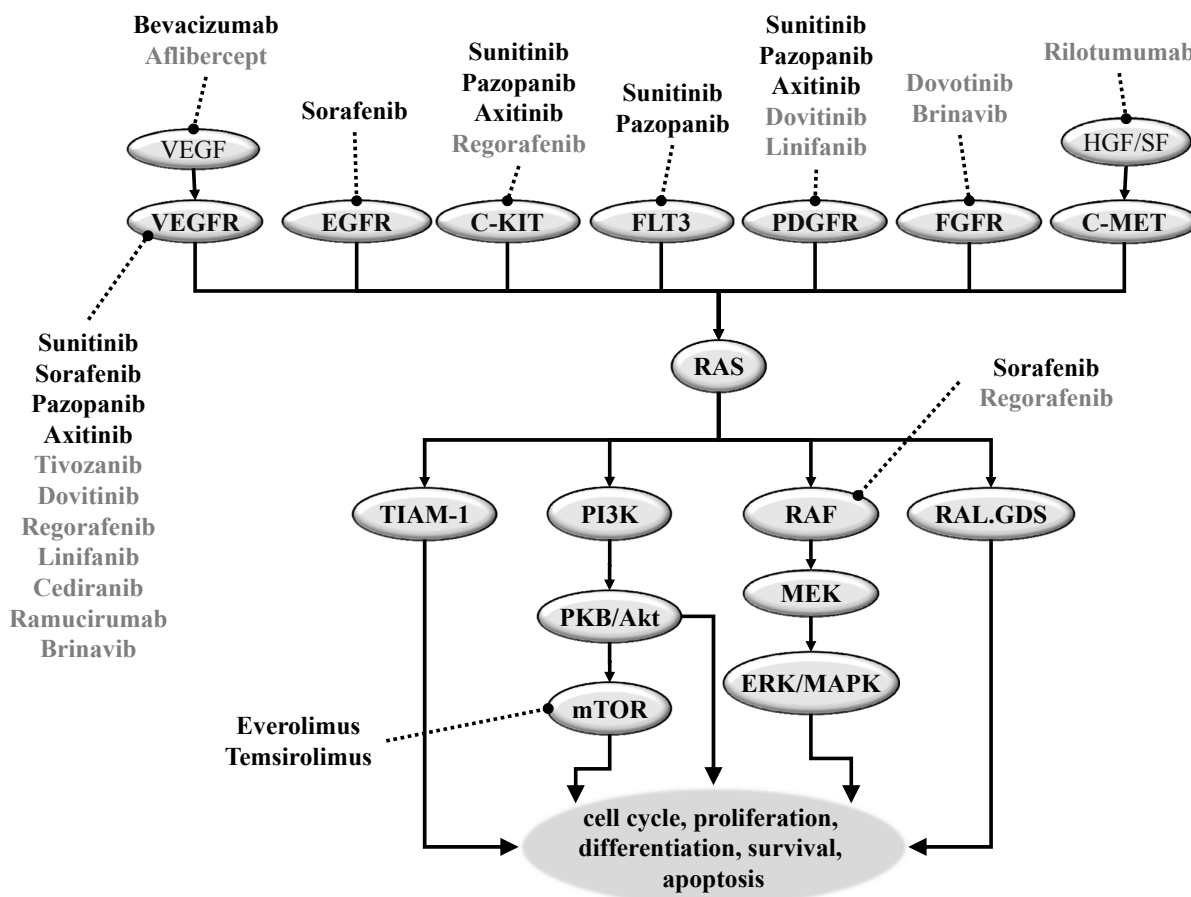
Bevacizumab
Aflibercept

VEGF

Sorafenib

Sunitinib
Pazopanib
Axitinib
Regorafenib

Sunitinib
Pazopanib

Sunitinib
Pazopanib
Axitinib
Dovitinib
Linifanib

Dovotinib
Brinavib

Rilotumumab

HGF/SF

VEGFR
EGFR
C-KIT
FLT3
PDGFR
FGFR
C-MET

Sunitinib
Sorafenib
Pazopanib
Axitinib
Tivozanib
Dovitinib
Regorafenib
Linifanib
Cediranib
Ramucirumab
Brinavib

RAS

Sorafenib
Regorafenib

TIAM-1
PI3K
RAF
RAL.GDS

PKB/Akt
MEK

mTOR
ERK/MAPK

Everolimus
Temsirolimus

cell cycle, proliferation, differentiation, survival, apoptosis